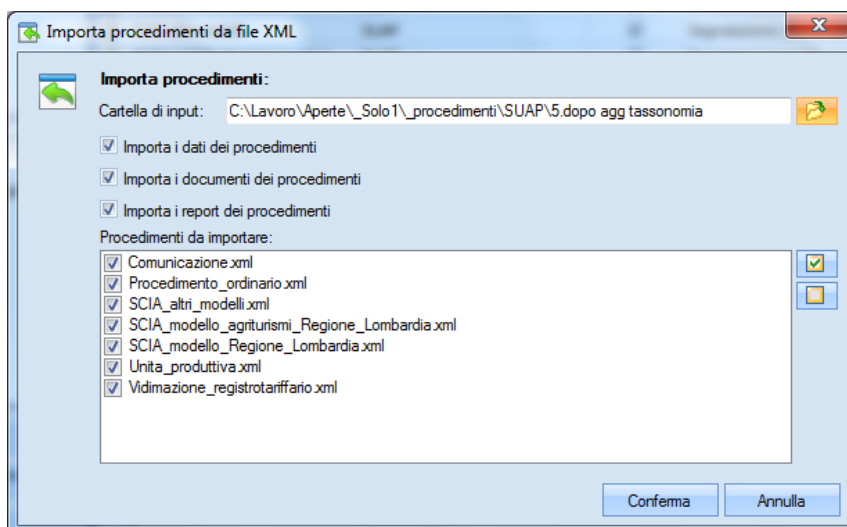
Importa procedimenti da file XML

Importa procedimenti:

Cartella di input: C:\Lavoro\Aperte\_Solo1\_procedimenti\SUAP\5.dopo agg tassonomia

Importa i dati dei procedimenti

Importa i documenti dei procedimenti

Importa i report dei procedimenti

Procedimenti da importare:

Comunicazione.xml
Procedimento_ordinario.xml
SCIA_altri_modelli.xml
SCIA_modello_agriturismi_Regione_Lombardia.xml
SCIA_modello_Regione_Lombardia.xml
Unita_produttiva.xml
Vidimazione_registrotariffario.xml

Conferma
Annulla